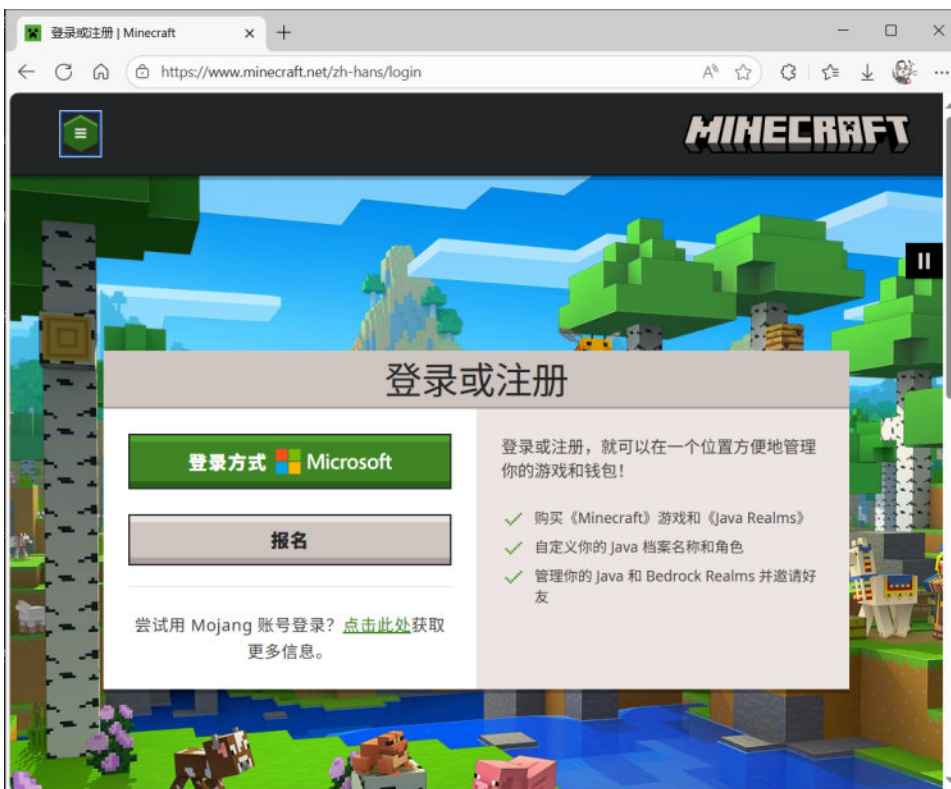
登录或注册 | Minecraft

https://www.minecraft.net/zh-hans/login

MINECRAFT

登录或注册

登录方式 Microsoft

报名

尝试用 Mojang 账号登录？点击此处获取更多信息。

登录或注册，就可以在一个位置方便地管理你的游戏和钱包！

购买《Minecraft》游戏和《Java Realms》

自定义你的 Java 档案名称和角色

管理你的 Java 和 Bedrock Realms 并邀请好友